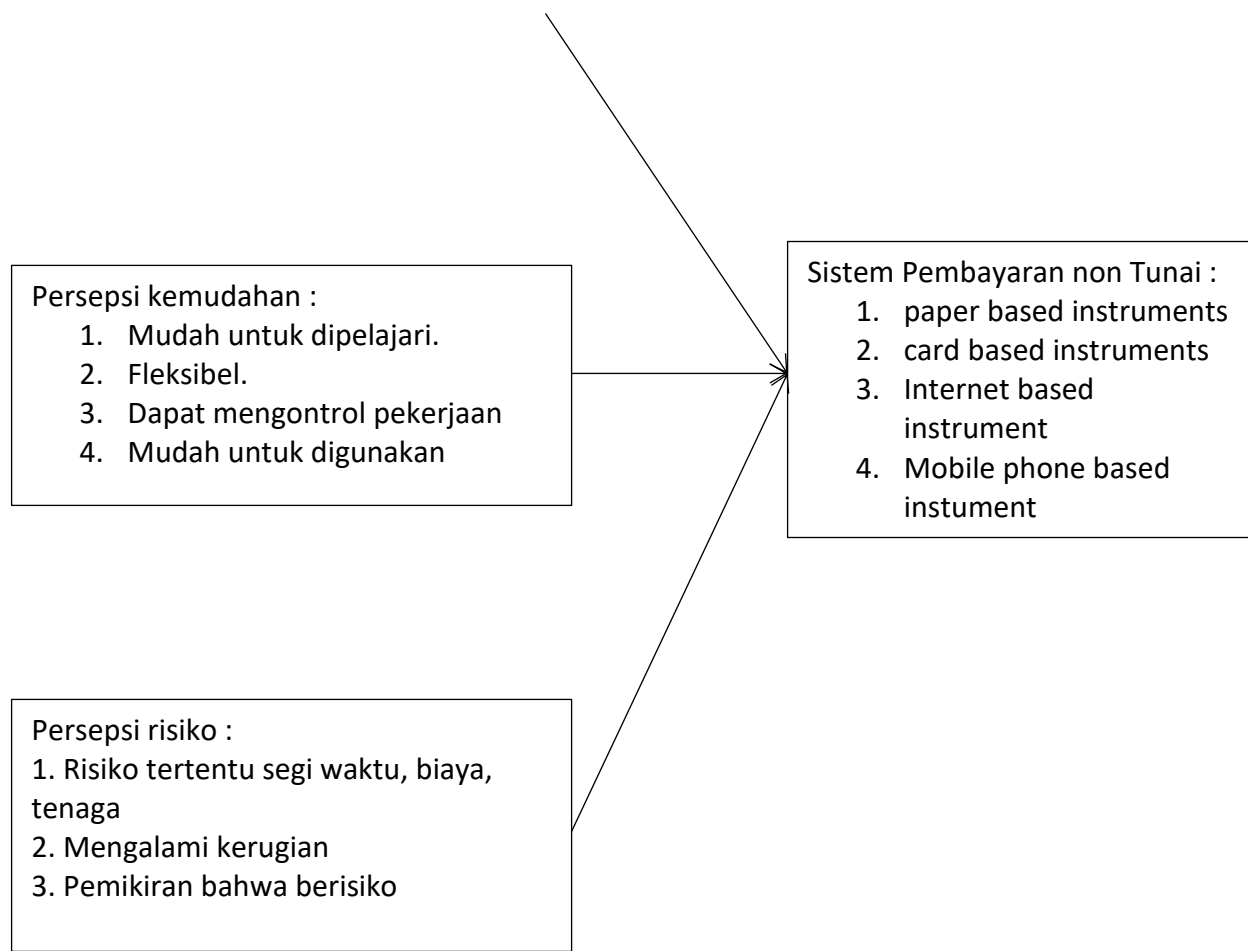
Persepsi kemudahan :
1. Mudah untuk dipelajari.
2. Fleksibel.
3. Dapat mengontrol pekerjaan
4. Mudah untuk digunakan

Sistem Pembayaran non Tunai :
1. paper based instruments
2. card based instruments
3. Internet based instrument
4. Mobile phone based instument

Persepsi risiko :
1. Risiko tertentu segi waktu, biaya, tenaga
2. Mengalami kerugian
3. Pemikiran bahwa berisiko